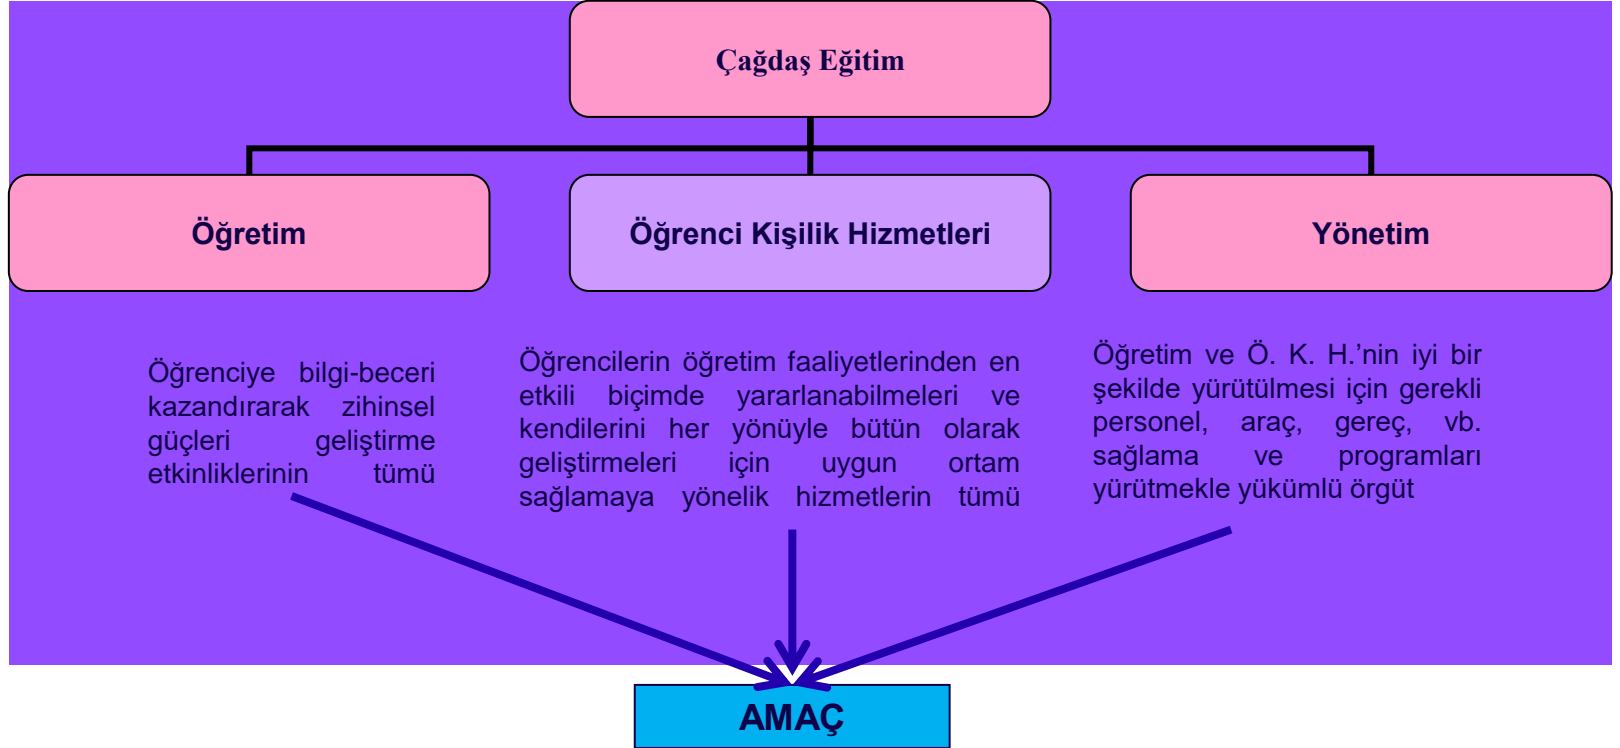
Çağdaş Eğitim

Öğretim

Öğrenci Kişilik Hizmetleri

Yönetim

Öğrenciye bilgi-beceri kazandırarak zihinsel güçleri geliştirme etkinliklerinin tümü

Öğrencilerin öğretim faaliyetlerinden en etkili biçimde yararlanabilmeleri ve kendilerini her yönüyle bütün olarak geliştirmeleri için uygun ortam sağlamaya yönelik hizmetlerin tümü

Öğretim ve Ö. K. H.'nin iyi bir şekilde yürütülmesi için gerekli personel, araç, gereç, vb. sağlama ve programları yürütmekle yükümlü örgüt

AMAÇ